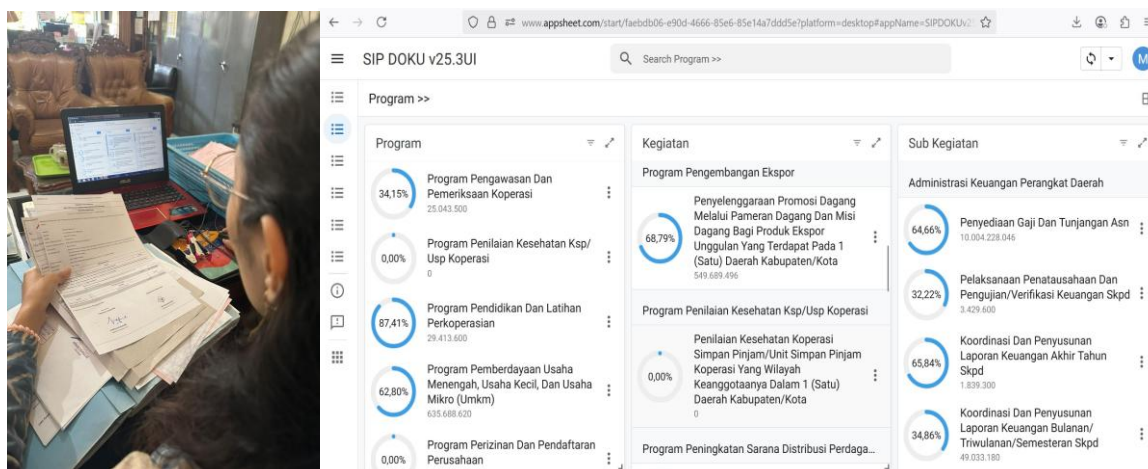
www.appsheet.com/start/faebdb06-e90d-4666-85e6-85e14a7ddd5e?platform=desktop#appName=SIPDOKUv2

SIP DOKU v25.3UI

Search Program >>

M

Program >>

Program

34,15% Program Pengawasan Dan Pemeriksaan Koperasi 25.043.500

0,00% Program Penilaian Kesehatan Ksp/ Usp Koperasi 0

87,41% Program Pendidikan Dan Latihan Perkoperasian 29.413.600

62,80% Program Pemberdayaan Usaha Menengah, Usaha Kecil, Dan Usaha Mikro (Umkm) 635.688.620

0,00% Program Perizinan Dan Pendaftaran Perusahaan

Kegiatan

Program Pengembangan Ekspor

68,79% Penyelenggaraan Promosi Dagang Melalui Pameran Dagang Dan Misi Dagang Bagi Produk Ekspor Unggulan Yang Terdapat Pada 1 (Satu) Daerah Kabupaten/Kota 549.689.496

Program Penilaian Kesehatan Ksp/Usp Koperasi

0,00% Penilaian Kesehatan Koperasi Simpan Pinjam/Unit Simpan Pinjam Koperasi Yang Wilayah Keanggotaanya Dalam 1 (Satu) Daerah Kabupaten/Kota 0

Program Peningkatan Sarana Distribusi Perdaga...

Sub Kegiatan

Administrasi Keuangan Perangkat Daerah

64,66% Penyediaan Gaji Dan Tunjangan Asn 10.004.228.046

32,22% Pelaksanaan Penatausahaan Dan Pengujian/Verifikasi Keuangan Skpd 3.429.600

65,84% Koordinasi Dan Penyusunan Laporan Keuangan Akhir Tahun Skpd 1.839.300

34,86% Koordinasi Dan Penyusunan Laporan Keuangan Bulanan/ Triwulanan/Semesteran Skpd 49.033.180